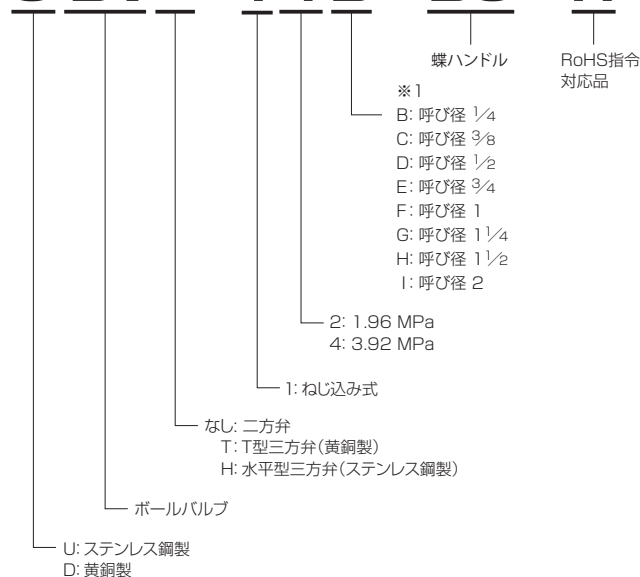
蝶ハンドル

RoHS指令対応品

※1
B: 呼び径 $\frac{1}{4}$
C: 呼び径 $\frac{3}{8}$
D: 呼び径 $\frac{1}{2}$
E: 呼び径 $\frac{3}{4}$
F: 呼び径 1
G: 呼び径 1$\frac{1}{4}$
H: 呼び径 1$\frac{1}{2}$
I: 呼び径 2

2: 1.96 MPa
4: 3.92 MPa

1: ねじ込み式

なし: 二方弁
T: T型三方弁(黄銅製)
H: 水平型三方弁(ステンレス鋼製)

ボールバルブ

U: ステンレス鋼製
D: 黄銅製